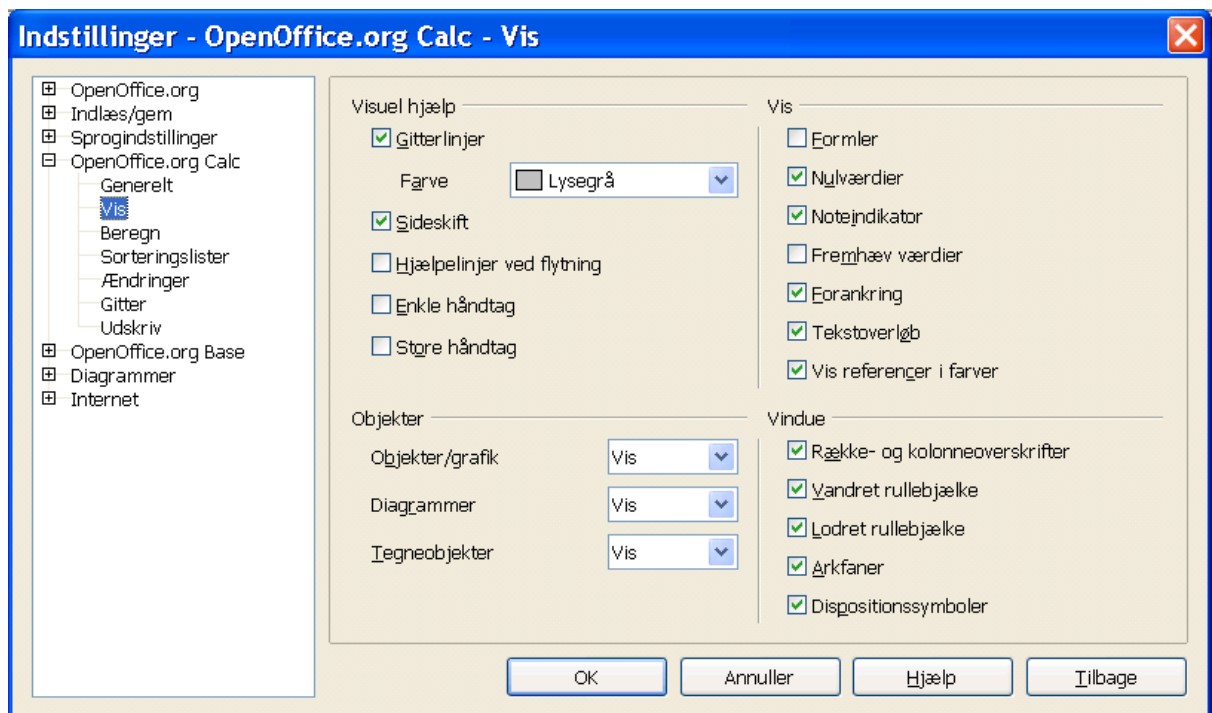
Indstillinger - OpenOffice.org Calc - Vis

OpenOffice.org
Indlæs/gem
Sprogindstillinger
OpenOffice.org Calc
Generelt
Vis
Beregn
Sorteringslister
Ændringer
Gitter
Udskriv
OpenOffice.org Base
Diagrammer
Internet

Visuel hjælp
Gitterlinjer
Farve
Lysegrå
Sideskift
Hjælpelinjer ved flytning
Enkle håndtag
Store håndtag

Vis
Formler
Nulværdier
Noteindikator
Fremhæv værdier
Forankring
Tekstoverløb
Vis referencer i farver

Objekter
Objekter/grafik
Vis
Diagrammer
Vis
Tegneobjekter
Vis

Vindue
Række- og kolonneoverskrifter
Vandret rullebjælke
Lodret rullebjælke
Arkfaner
Dispositionssymboler

OK
Annuller
Hjælp
Tilbage